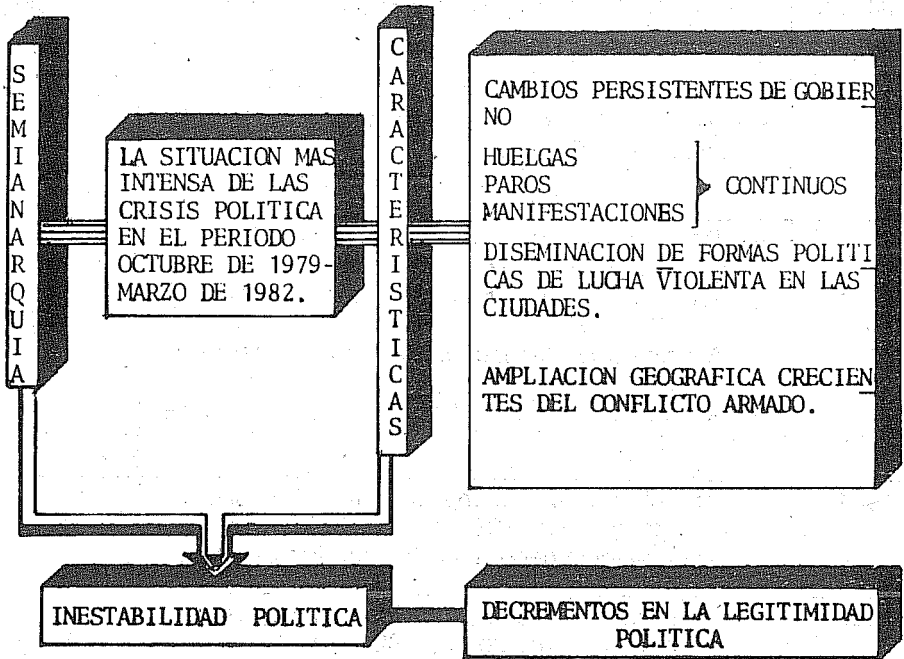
SEMIANARQUIA

LA SITUACION MAS INTENSA DE LAS CRISIS POLITICA EN EL PERIODO OCTUBRE DE 1979-MARZO DE 1982.

CARACTERISTICAS

CAMBIOS PERSISTENTES DE GOBIERNO

HUELGAS
PAROS
MANIFESTACIONES
CONTINUOS

DISEMINACION DE FORMAS POLITICAS DE LUCHA VIOLENTA EN LAS CIUDADES.

AMPLIACION GEOGRAFICA CRECIENTES DEL CONFLICTO ARMADO.

INESTABILIDAD POLITICA

DECREMENTOS EN LA LEGITIMIDAD POLITICA